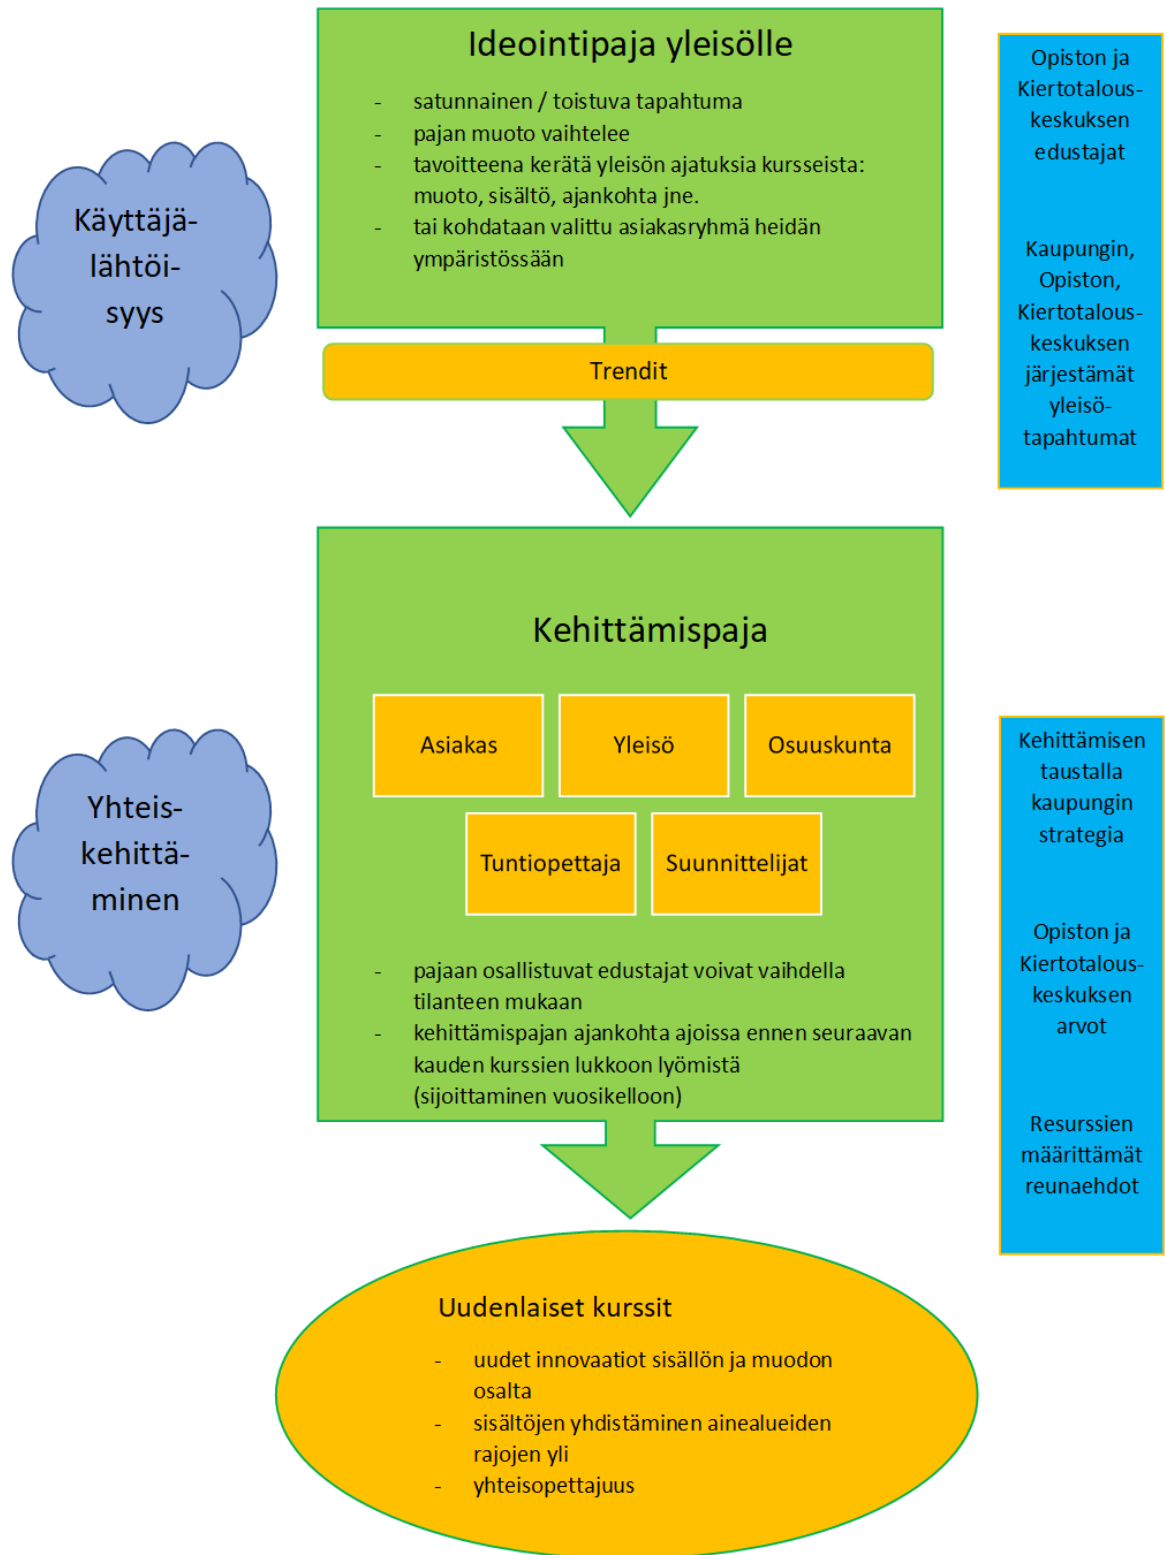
Käyttäjälähtöisyys

Ideointipaja yleisölle

- satunnainen / toistuva tapahtuma
- pajan muoto vaihtelee
- tavoitteena kerätä yleisön ajatuksia kursseista: muoto, sisältö, ajankohta jne.
- tai kohdataan valittu asiakasryhmä heidän ympäristössään

Opiston ja Kiertotalouskeskuksen edustajat

Kaupungin, Opiston, Kiertotalouskeskuksen järjestämät yleisötapahtumat

Trendit

Yhteiskehittäminen

Kehittämispaja

| Asiakas | Yleisö | Osuuskunta |
|---|---|---|
| Tuntiopettaja | Suunnittelijat | |

- pajaan osallistuvat edustajat voivat vaihdella tilanteen mukaan
- kehittämispajan ajankohta ajoissa ennen seuraavan kauden kurssien lukkoon lyömistä (sijoittaminen vuosikelloon)

Kehittämisen taustalla kaupungin strategia

Opiston ja Kiertotalouskeskuksen arvot

Resurssien määrittämät reunaehdot

Uudenlaiset kurssit

- uudet innovaatiot sisällön ja muodon osalta
- sisältöjen yhdistäminen ainealueiden rajojen yli
- yhteisopettajuus